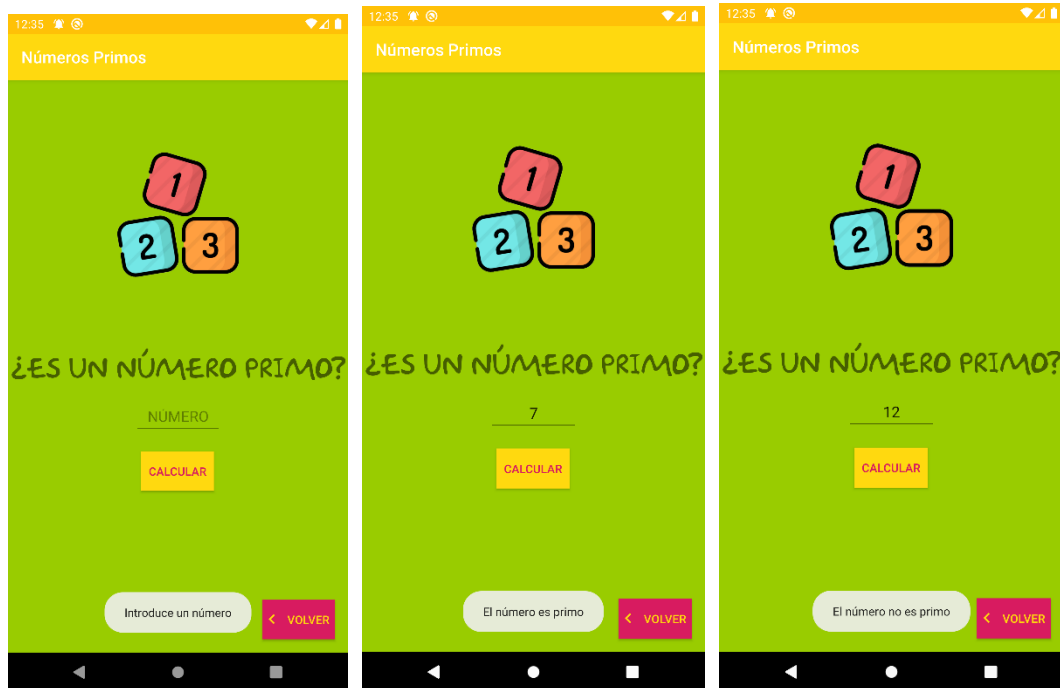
12:35

Números Primos

1
2 3

¿ES UN NÚMERO PRIMO?

NÚMERO

CALCULAR

Introduce un número

VOLVER

12:35

Números Primos

1
2 3

¿ES UN NÚMERO PRIMO?

7

CALCULAR

El número es primo

VOLVER

12:35

Números Primos

1
2 3

¿ES UN NÚMERO PRIMO?

12

CALCULAR

El número no es primo

VOLVER